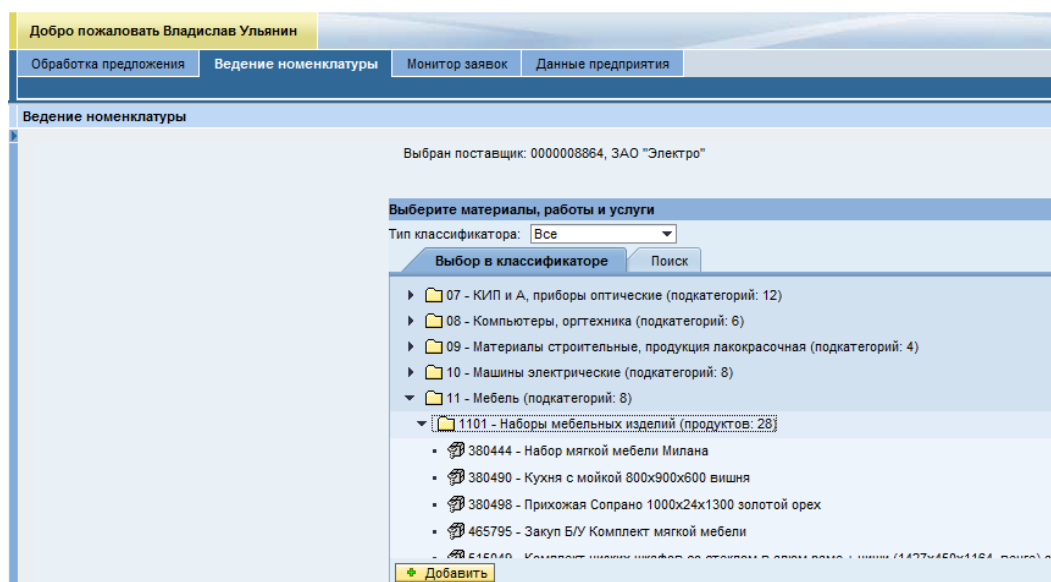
Добро пожаловать Владислав Ульянин

Обработка предложения | Ведение номенклатуры | Монитор заявок | Данные предприятия

Ведение номенклатуры

Выбран поставщик: 0000008864, ЗАО "Электро"

Выберите материалы, работы и услуги

Тип классификатора: Все

Выбор в классификаторе | Поиск

07 - КИП и А, приборы оптические (подкатегорий: 12)

08 - Компьютеры, оргтехника (подкатегорий: 6)

09 - Материалы строительные, продукция лакокрасочная (подкатегорий: 4)

10 - Машины электрические (подкатегорий: 8)

11 - Мебель (подкатегорий: 8)

1101 - Наборы мебельных изделий (продуктов: 28)

380444 - Набор мягкой мебели Милана

380490 - Кухня с мойкой 800x900x600 вишня

380498 - Прихожая Сопрано 1000x24x1300 золотой орех

465795 - Закуп Б/У Комплект мягкой мебели

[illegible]

Добавить